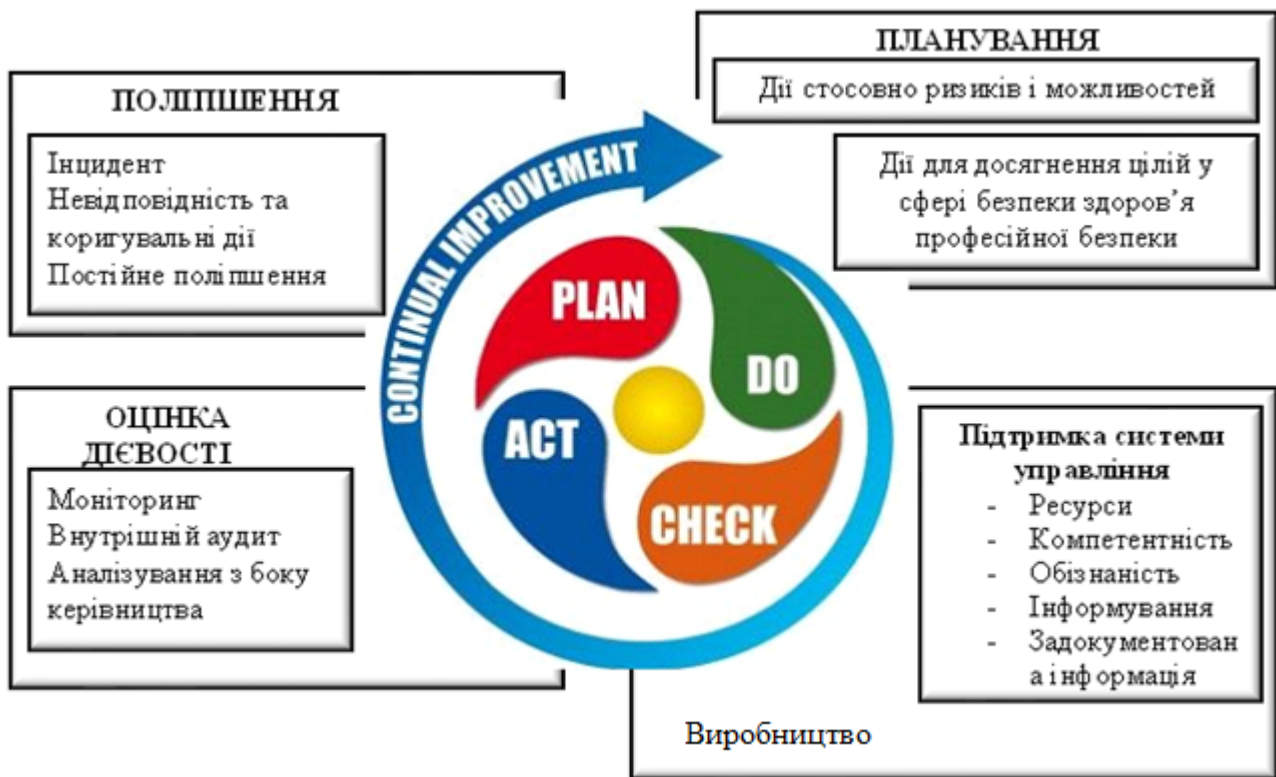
ПОЛІПШЕННЯ

Інцидент
Невідповідність та коригувальні дії
Постійне поліпшення

ПЛАНУВАННЯ

Дії стосовно ризиків і можливостей

Дії для досягнення цілей у сфері безпеки здоров'я професійної безпеки

CONTINUAL IMPROVEMENT

PLAN

DO

ACT

CHECK

ОЦІНКА ДІЄВОСТІ

Моніторинг
Внутрішній аудит
Аналізування з боку керівництва

Підтримка системи управління
- Ресурси
- Компетентність
- Обізнаність
- Інформування
- Задокументована інформація

Виробництво